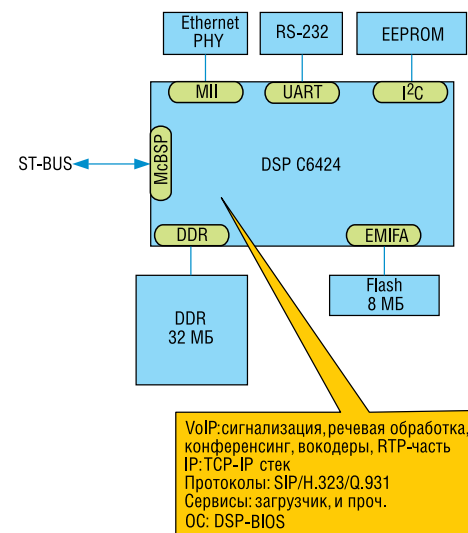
Ethernet PHY

RS-232

EEPROM

MII

UART

$I^2C$

ST-BUS

McBSP

DSP C6424

DDR

EMIFA

DDR
32 МБ

Flash
8 МБ

VoIP:сигнализация, речевая обработка,
конференсинг, вокодеры, RTP-часть
IP:TCP-IP стек
Протоколы: SIP/H.323/Q.931
Сервисы: загрузчик, и проч.
ОС: DSP-BIOS